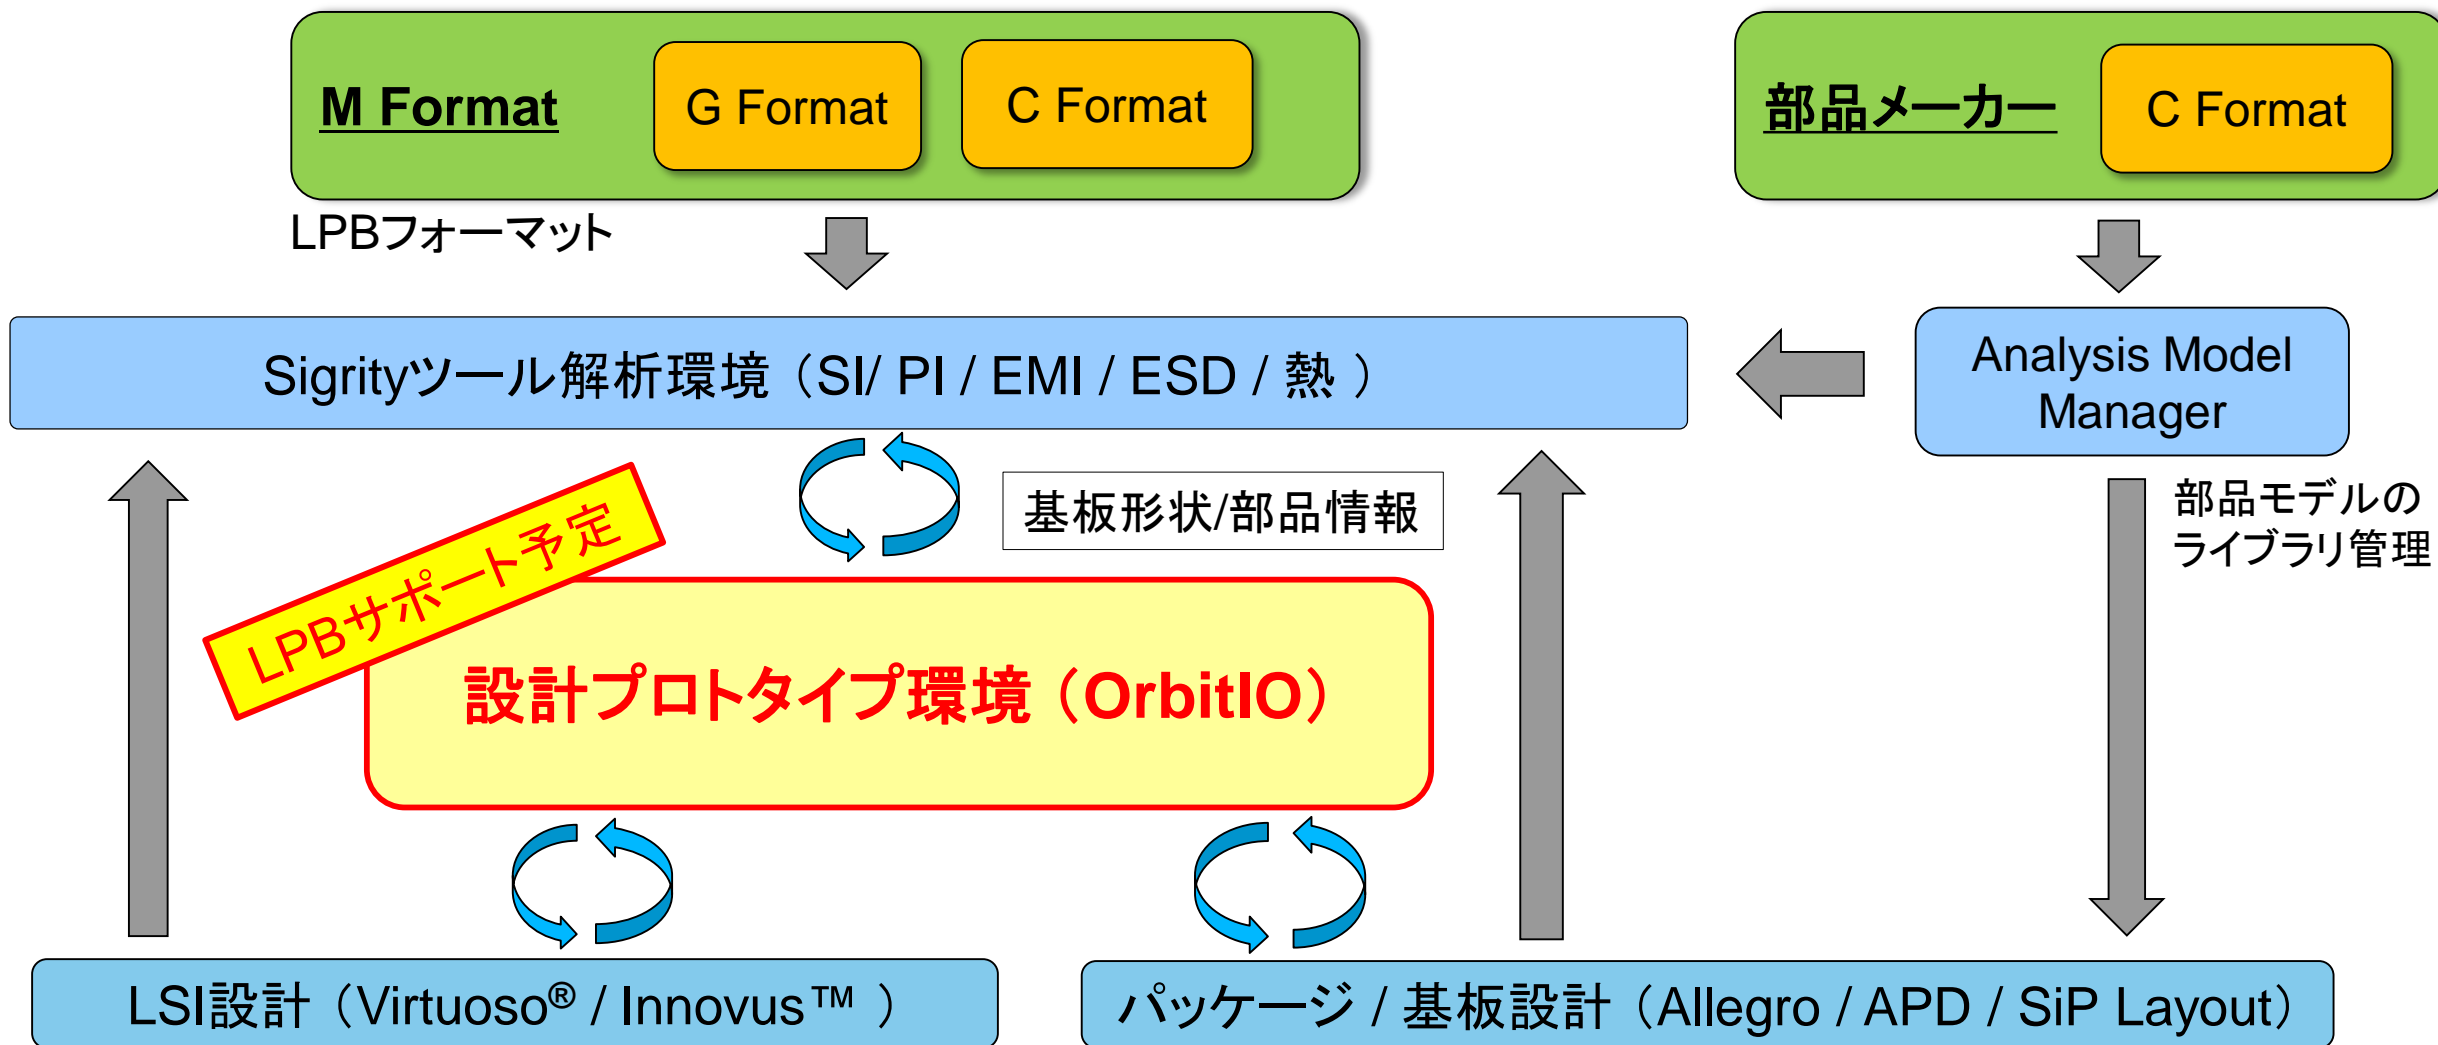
M Format

G Format

C Format

部品メーカー

C Format

LPBフォーマット

Sigrityツール解析環境（SI/ PI / EMI / ESD / 熱 ）

Analysis Model Manager

基板形状/部品情報

部品モデルのライブラリ管理

LPBサポート予定

設計プロトタイプ環境（OrbitIO）

LSI設計（Virtuoso® / Innovus™ ）

パッケージ / 基板設計（Allegro / APD / SiP Layout）